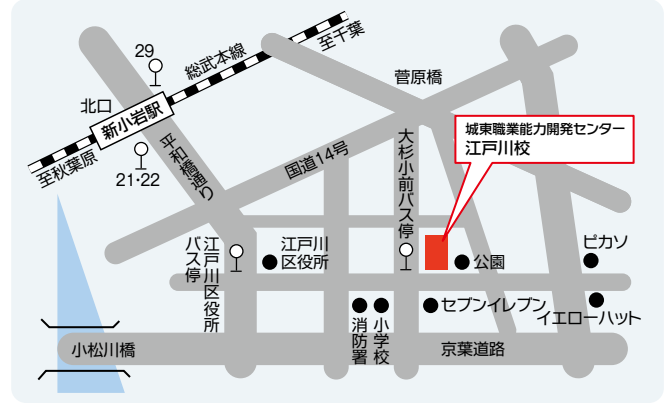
29
総武本線
至千葉
北口
新小岩駅
至秋葉原
21·22
平和橋通り
菅原橋
国道14号
大杉小前バス停
城東職業能力開発センター
江戸川校
江戸川区役所バス停
江戸川区役所
公園
ピカソ
消防署
小学校
セブンイレブン
イエローハット
小松川橋
京葉道路